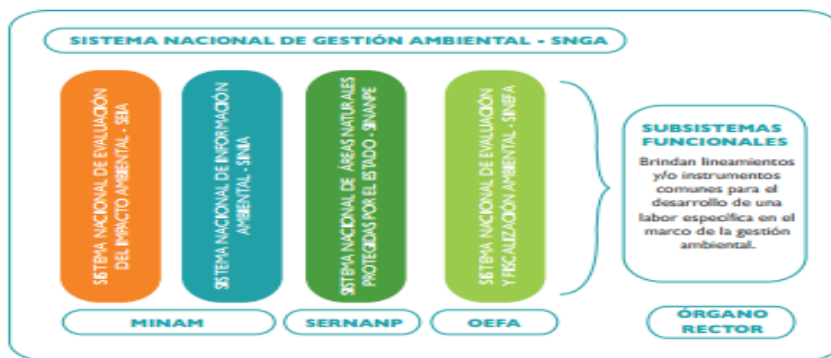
SISTEMA NACIONAL DE GESTIÓN AMBIENTAL - SNGA

SISTEMA NACIONAL DE EVALUACIÓN DEL IMPACTO AMBIENTAL - SEIA

SISTEMA NACIONAL DE INFORMACIÓN AMBIENTAL - SINIA

SISTEMA NACIONAL DE ÁREAS NATURALES PROTEGIDAS POR EL ESTADO - SINANPE

SISTEMA NACIONAL DE EVALUACIÓN Y FISCALIZACIÓN AMBIENTAL - SINEFA

SUBSISTEMAS FUNCIONALES

Brindan lineamientos y/o instrumentos comunes para el desarrollo de una labor específica en el marco de la gestión ambiental.

MINAM

SERNANP

OEFA

ÓRGANO RECTOR